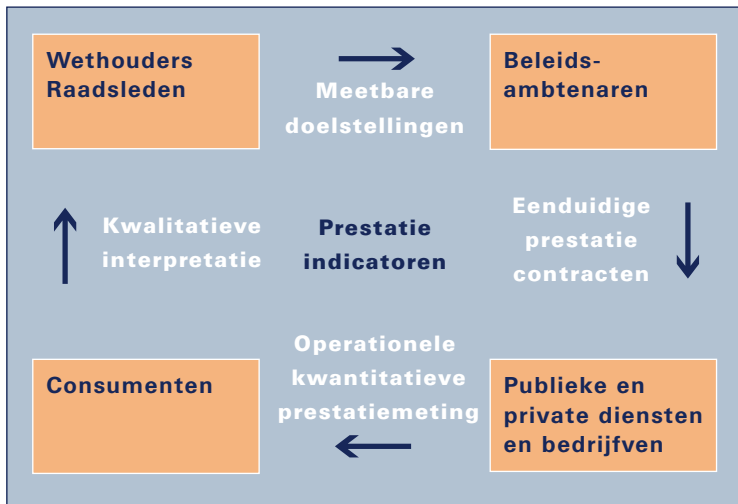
Wethouders Raadsleden

Meetbare doelstellingen

Beleids-ambtenaren

Kwalitatieve interpretatie

Prestatie indicatoren

Eenduidige prestatie contracten

Consumenten

Operationele kwantitatieve prestatiemeting

Publieke en private diensten en bedrijfven